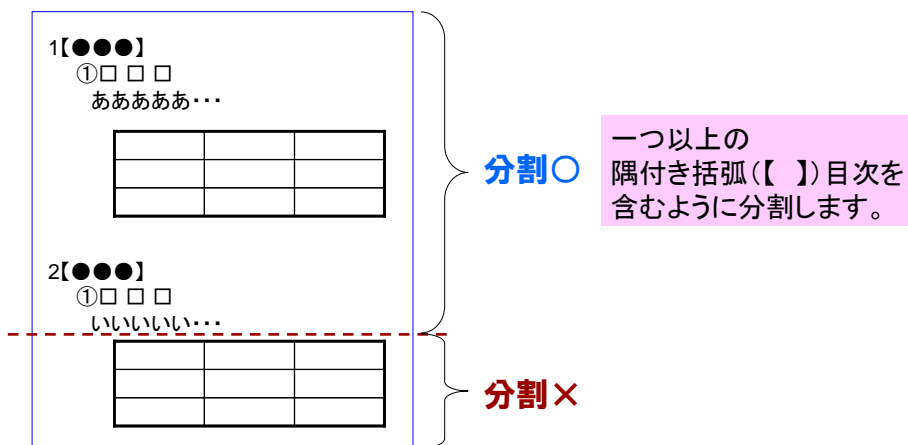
1【●●●】

①□ □ □

あああああ･･･

| | | |
|---|---|---|
| | | |
| | | |
| | | |

2【●●●】

①□ □ □

いいいいい･･･

| | | |
|---|---|---|
| | | |
| | | |
| | | |

分割○

一つ以上の隅付き括弧(【　】)目次を含むように分割します。

分割×